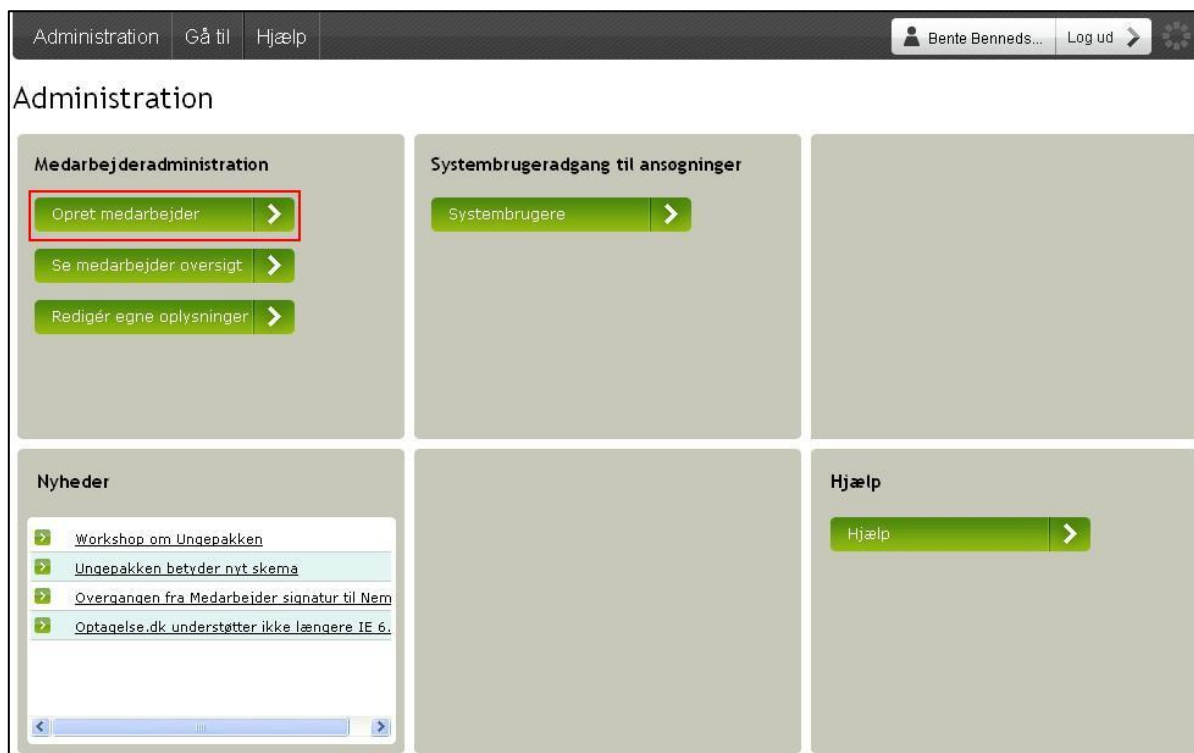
Administration Gå til Hjælp

Bente Benneds... Log ud

Administration

Medarbejderadministration

Opret medarbejder

Se medarbejder oversigt

Redigér egne oplysninger

Systembrugeradgang til ansogninger

Systembrugere

Nyheder

Workshop om Ungepakken

Ungepakken betyder nyt skema

Overgangen fra Medarbejder signatur til Nem

Optagelse.dk understøtter ikke længere IE 6.

Hjælp

Hjælp